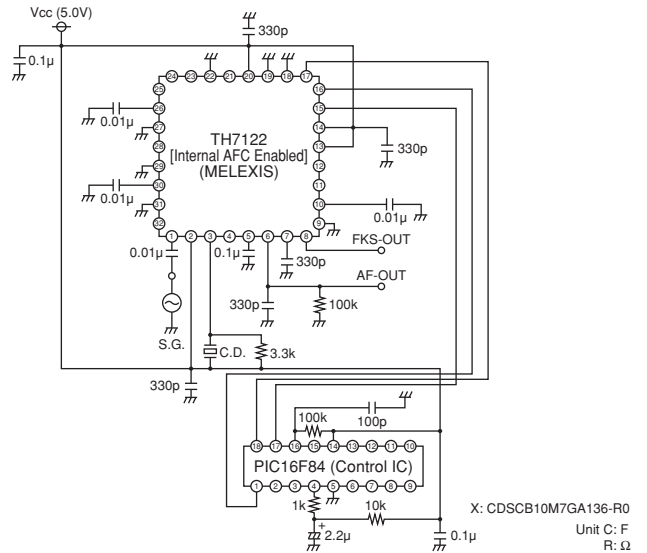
Vcc (5.0V)

0.1μ

330p

24 23 22 21 20 19 18 17

25

26

0.01μ

27

28

29

30

0.01μ

31

32

TH7122
[Internal AFC Enabled]
(MELEXIS)

16

15

14

13

12

11

10

9

330p

0.01μ

1 2 3 4 5 6 7 8

0.01μ

0.1μ

330p

FKS-OUT

AF-OUT

330p

100k

S.G.

C.D.

3.3k

330p

100k

100p

18 17 16 15 14 13 12 11 10

PIC16F84 (Control IC)

1 2 3 4 5 6 7 8 9

1k

10k

+
2.2μ

0.1μ

X: CDSCB10M7GA136-R0

Unit C: F
R: Ω